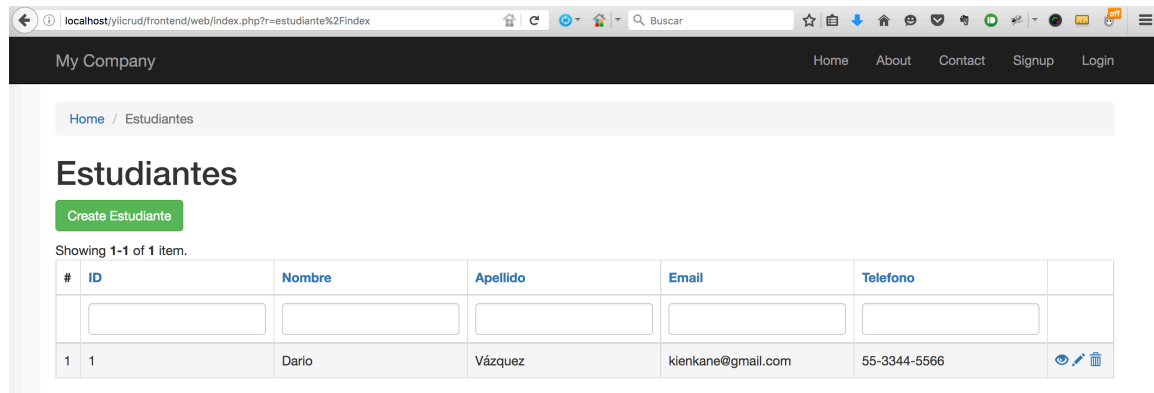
localhost/yiicrud/frontend/web/index.php?r=estudiante%2Findex

Buscar

off

My Company

Home About Contact Signup Login

Home / Estudiantes

Estudiantes

Create Estudiante

Showing **1-1** of **1** item.

| # | ID | Nombre | Apellido | Email | Telefono | |
|---|---|---|---|---|---|---|
| | | | | | | |
| 1 | 1 | Dario | Vázquez | kienkane@gmail.com | 55-3344-5566 | |